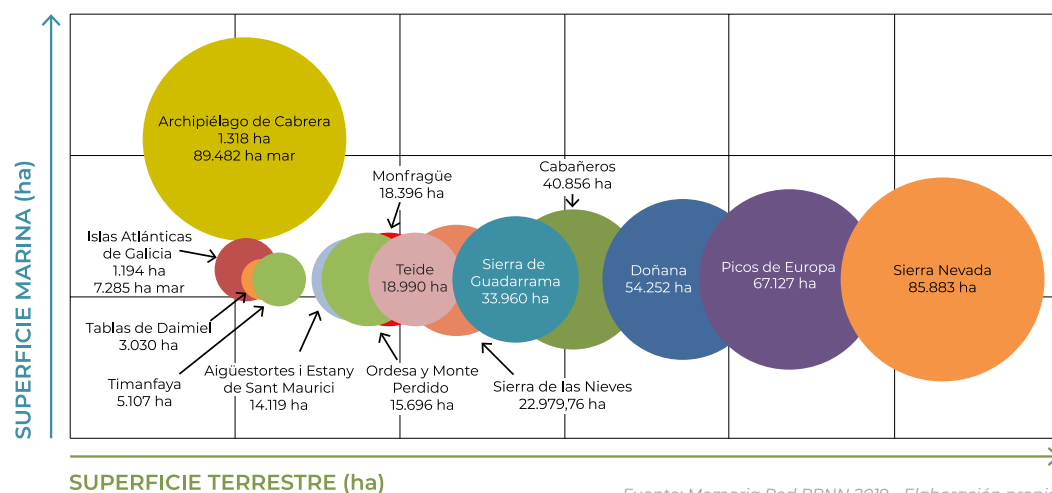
SUPERFICIE MARINA (ha)

Archipiélago de Cabrera
1.318 ha
89.482 ha mar

Monfragüe
18.396 ha

Cabañeros
40.856 ha

Islas Atlánticas de Galicia
1.194 ha
7.285 ha mar

Teide
18.990 ha

Sierra de Guadarrama
33.960 ha

Doñana
54.252 ha

Picos de Europa
67.127 ha

Sierra Nevada
85.883 ha

Tablas de Daimiel
3.030 ha

Timanfaya
5.107 ha

Aigüestortes i Estany de Sant Maurici
14.119 ha

Ordesa y Monte Perdido
15.696 ha

Sierra de las Nieves
22.979,76 ha

SUPERFICIE TERRESTRE (ha)

Fuente: Memoria Red PPNN 2019. Elaboración propia